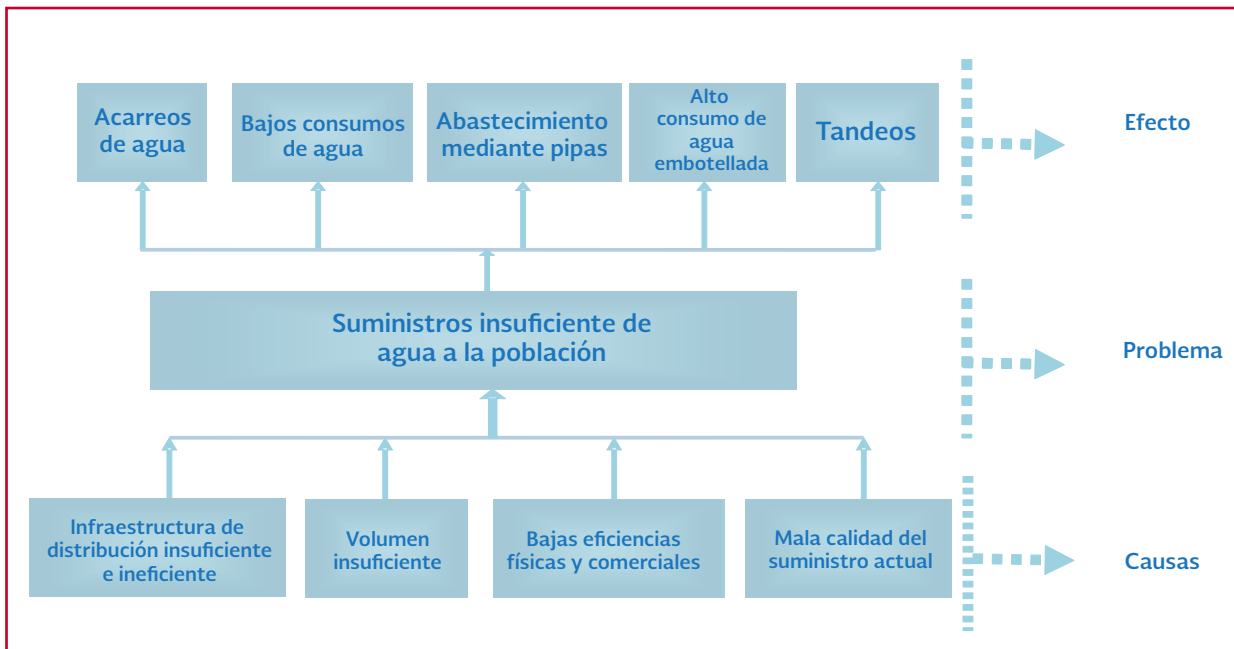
Acarreos de agua

Bajos consumos de agua

Abastecimiento mediante pipas

Alto consumo de agua embotellada

Tandeos

Efecto

Suministros insuficiente de agua a la población

Problema

Infraestructura de distribución insuficiente e ineficiente

Volumen insuficiente

Bajas eficiencias físicas y comerciales

Mala calidad del suministro actual

Causas